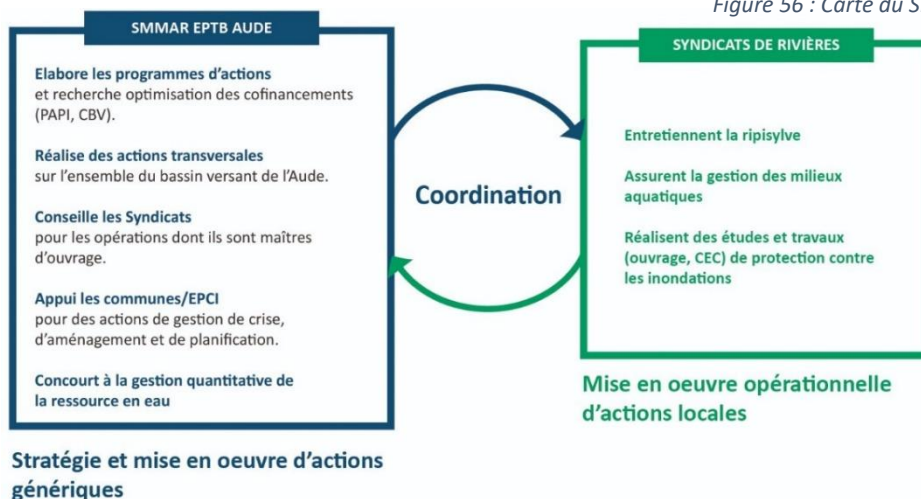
Figure 56 : Carte du S

SMMAR EPTB AUDE

Elabore les programmes d'actions et recherche optimisation des cofinancements (PAPI, CBV).

Réalise des actions transversales sur l'ensemble du bassin versant de l'Aude.

Conseille les Syndicats pour les opérations dont ils sont maîtres d'ouvrage.

Appui les communes/EPCI pour des actions de gestion de crise, d'aménagement et de planification.

Concourt à la gestion quantitative de la ressource en eau

Stratégie et mise en oeuvre d'actions génériques

Coordination

SYNDICATS DE RIVIÈRES

Entretiennent la ripisylve

Assurent la gestion des milieux aquatiques

Réalisent des études et travaux (ouvrage, CEC) de protection contre les inondations

Mise en oeuvre opérationnelle d'actions locales